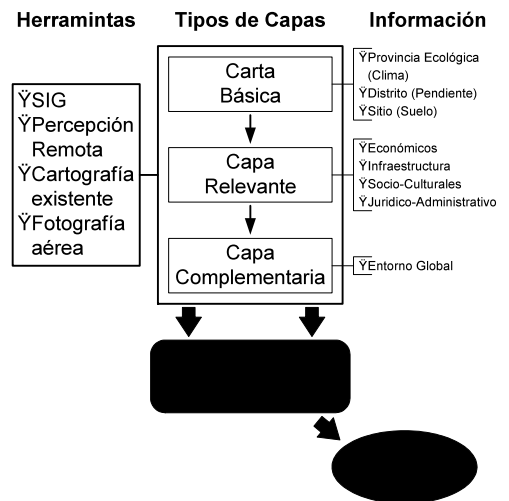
Herramintas

ŸSIG
ŸPercepción Remota
ŸCartografía existente
ŸFotografía aérea

Tipos de Capas

Carta Básica

Capa Relevante

Capa Complementaria

Información

ŸProvincia Ecológica (Clima)
ŸDistrito (Pendiente)
ŸSitio (Suelo)

ŸEconómicos
ŸInfraestructura
ŸSocio-Culturales
ŸJuridico-Administrativo

ŸEntorno Global